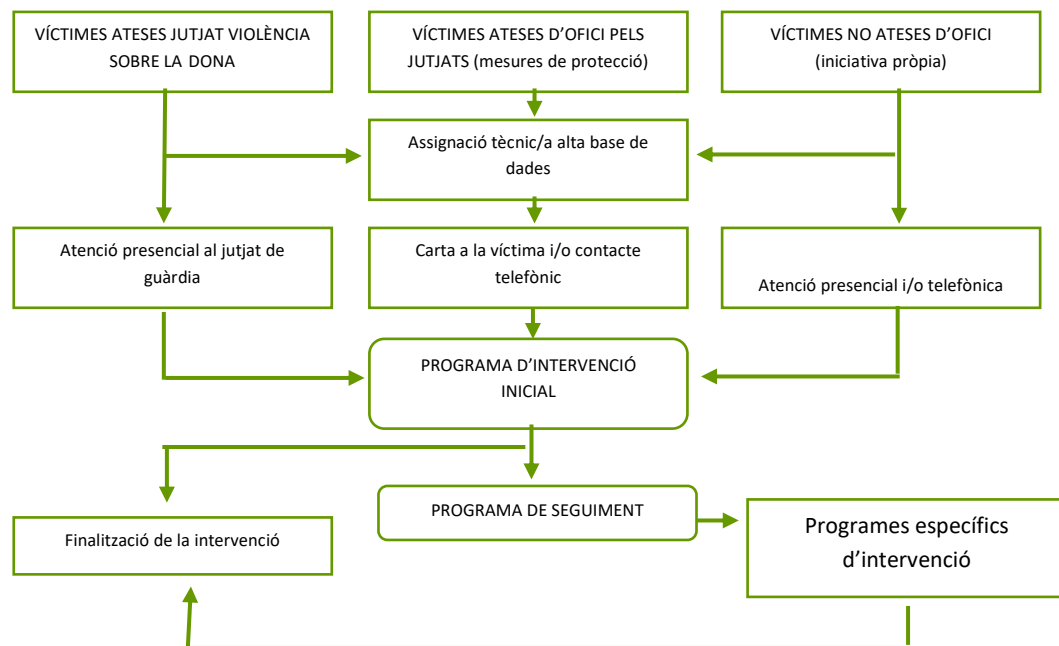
VÍCTIMES ATESES JUTJAT VIOLÈNCIA SOBRE LA DONA

VÍCTIMES ATESES D'OFICI PELS JUTJATS (mesures de protecció)

VÍCTIMES NO ATESES D'OFICI (iniciativa pròpia)

Assignació tècnic/a alta base de dades

Atenció presencial al jutjat de guàrdia

Carta a la víctima i/o contacte telefònic

Atenció presencial i/o telefònica

PROGRAMA D'INTERVENCIÓ INICIAL

Finalització de la intervenció

PROGRAMA DE SEGUIMENT

Programes específics d'intervenció